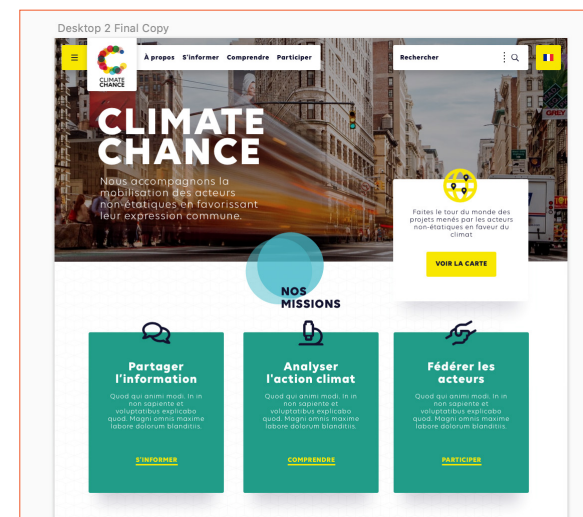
Desktop 2 Final Copy

CLIMATE CHANCE

À propos S'informer Comprendre Participer

Rechercher

GREY

CLIMATE CHANCE

Nous accompagnons la mobilisation des acteurs non-étatiques en favorissant leur expression commune.

Faites le tour du monde des projets menés par les acteurs non-étatiques en faveur du climat

VOIR LA CARTE

NOS MISSIONS

Partager l'information

Quod qui animi modi. In in non sapiente et voluptatibus explicabo quod. Magni omnis maxime labore dolorum blanditiis.

S'INFORMER

Analyser l'action climat

Quod qui animi modi. In in non sapiente et voluptatibus explicabo quod. Magni omnis maxime labore dolorum blanditiis.

COMPRENDRE

Fédérer les acteurs

Quod qui animi modi. In in non sapiente et voluptatibus explicabo quod. Magni omnis maxime labore dolorum blanditiis.

PARTICIPER